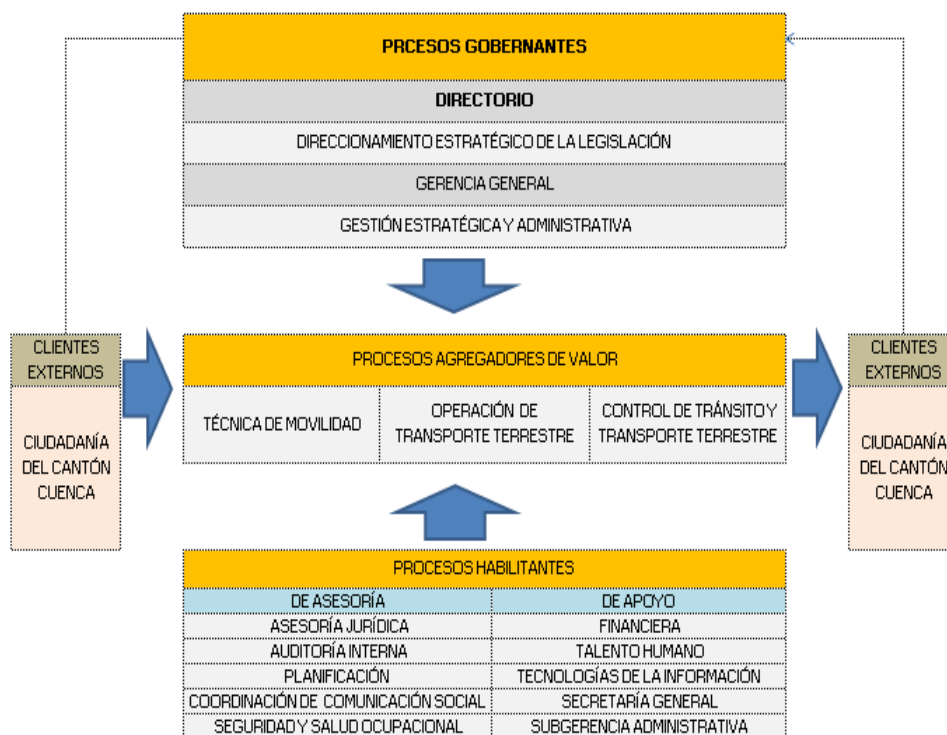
PRCESOS GOBERNANTES

DIRECTORIO

DIRECCIONAMIENTO ESTRATÉGICO DE LA LEGISLACIÓN

GERENCIA GENERAL

GESTIÓN ESTRATÉGICA Y ADMINISTRATIVA

CLIENTES EXTERNOS

CIUDADANÍA DEL CANTÓN CUENCA

PROCESOS AGREGADORES DE VALOR

TÉCNICA DE MOVILIDAD

OPERACIÓN DE TRANSPORTE TERRESTRE

CONTROL DE TRÁNSITO Y TRANSPORTE TERRESTRE

CLIENTES EXTERNOS

CIUDADANÍA DEL CANTÓN CUENCA

PROCESOS HABILITANTES

| DE ASESORÍA | DE APOYO |
|---|---|
| ASESORÍA JURÍDICA | FINANCIERA |
| AUDITORÍA INTERNA | TALENTO HUMANO |
| PLANIFICACIÓN | TECNOLOGÍAS DE LA INFORMACIÓN |
| COORDINACIÓN DE COMUNICACIÓN SOCIAL | SECRETARÍA GENERAL |
| SEGURIDAD Y SALUD OCUPACIONAL | SUBGERENCIA ADMINISTRATIVA |